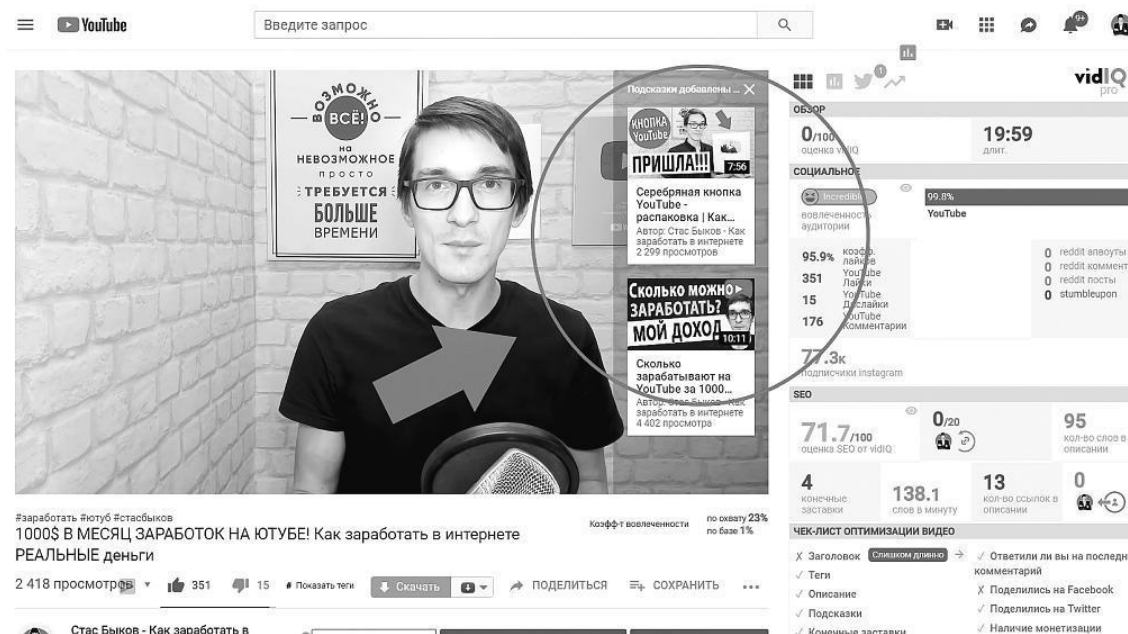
YouTube

Введите запрос

9+

ВОЗМОЖНО ВСЁ! на НЕВОЗМОЖНОЕ просто ТРЕБУЕТСЯ БОЛЬШЕ ВРЕМЕНИ

Подсказки добавлены ...

КНОПКА YouTube ПРИШЛА!!! 7:56

Серебряная кнопка YouTube - распаковка | Как...
Автор: Стас Быков - Как заработать в интернете
2 299 просмотров

СКОЛЬКО МОЖНО ЗАРАБОТАТЬ? МОЙ ДОХОД 10:11

Сколько зарабатывают на YouTube за 1000...
Автор: Стас Быков - Как заработать в интернете
4 402 просмотра

vidIQ pro

ОБЗОР
0/100 оценка vidIQ
19:59 длит.

СОЦИАЛЬНОЕ
Incredible вовлеченность аудитории
99.8% YouTube

95.9% коэфф. лайков
351 YouTube Лайки
15 YouTube Дислайки
176 YouTube Комментарии

0 reddit апвоуты
0 reddit коммент
0 reddit посты
0 stumbleupon

77.3к подписчики instagram

SEO
71.7/100 оценка SEO от vidIQ
0/20
95 кол-во слов в описании
4 конечные заставки
138.1 слов в минуту
13 кол-во ссылок в описании
0

ЧЕК-ЛИСТ ОПТИМИЗАЦИИ ВИДЕО
Х Заголовок Слишком длинно
✓ Теги
✓ Описание
✓ Подсказки
✓ Конечные заставки
✓ Ответили ли вы на последн комментарий
Х Поделились на Facebook
✓ Поделились в Twitter
✓ Наличие монетизации

#заработать #ютуб #стасбыков
1000$ В МЕСЯЦ ЗАРАБОТОК НА ЮТУБЕ! Как заработать в интернете РЕАЛЬНЫЕ деньги

Коэфф-т вовлеченности по охвату 23% по базе 1%

2 418 просмотров 351 15 Показать теги Скачать ПОДЕЛИТЬСЯ СОХРАНИТЬ ...

Стас Быков - Как заработать в